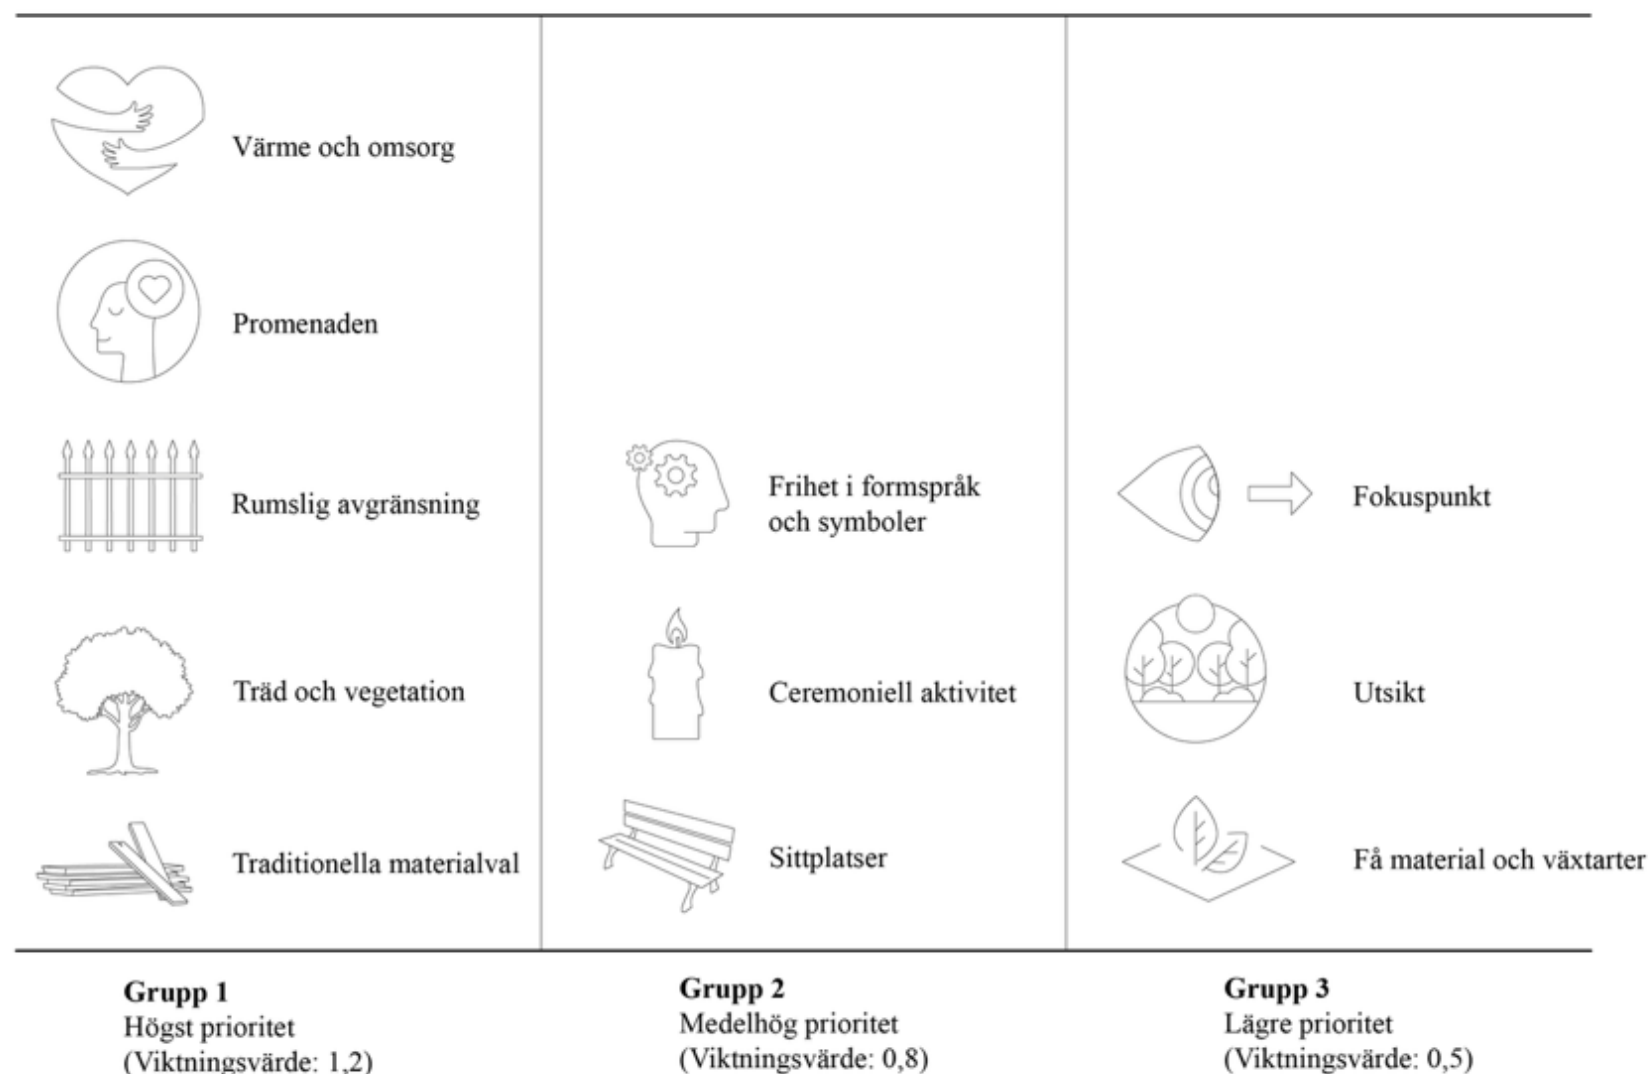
Värme och omsorg

Promenaden

Rumslig avgränsning

Träd och vegetation

Traditionella materialval

Grupp 1
Högst prioritet
(Viktningsvärde: 1,2)

Frihet i formspråk och symboler

Ceremoniell aktivitet

Sittplatser

Grupp 2
Medelhög prioritet
(Viktningsvärde: 0,8)

Fokuspunkt

Utsikt

Få material och växtarter

Grupp 3
Lägre prioritet
(Viktningsvärde: 0,5)